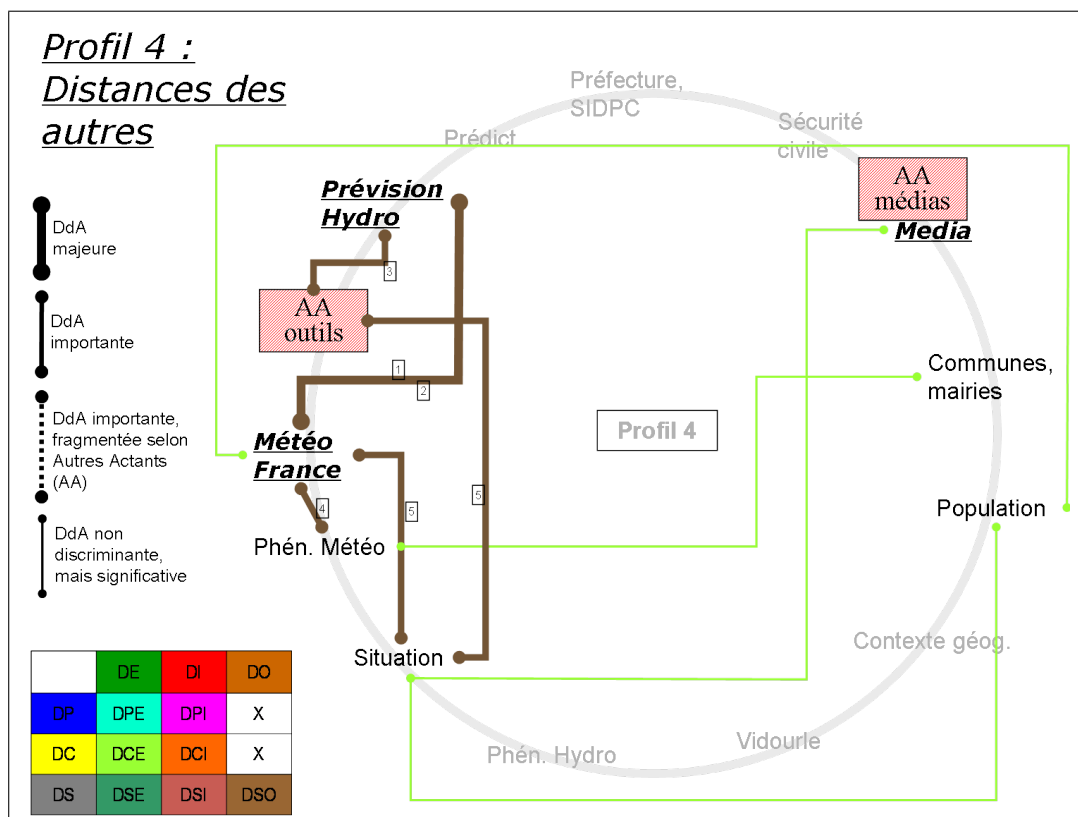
Profil 4 : Distances des autres

DdA majeure

DdA importante

DdA importante, fragmentée selon Autres Actants (AA)

DdA non discriminante, mais significative

|  | DE | DI | DO |
|---|---|---|---|
| DP | DPE | DPI | X |
| DC | DCE | DCI | X |
| DS | DSE | DSI | DSO |

Préfecture, SIDPC

Prédict

Sécurité civile

AA médias

Media

Prévision Hydro

AA outils

3

1

2

Météo France

4

5

5

Phén. Météo

Situation

Profil 4

Communes, mairies

Population

Contexte géog.

Vidourle

Phén. Hydro